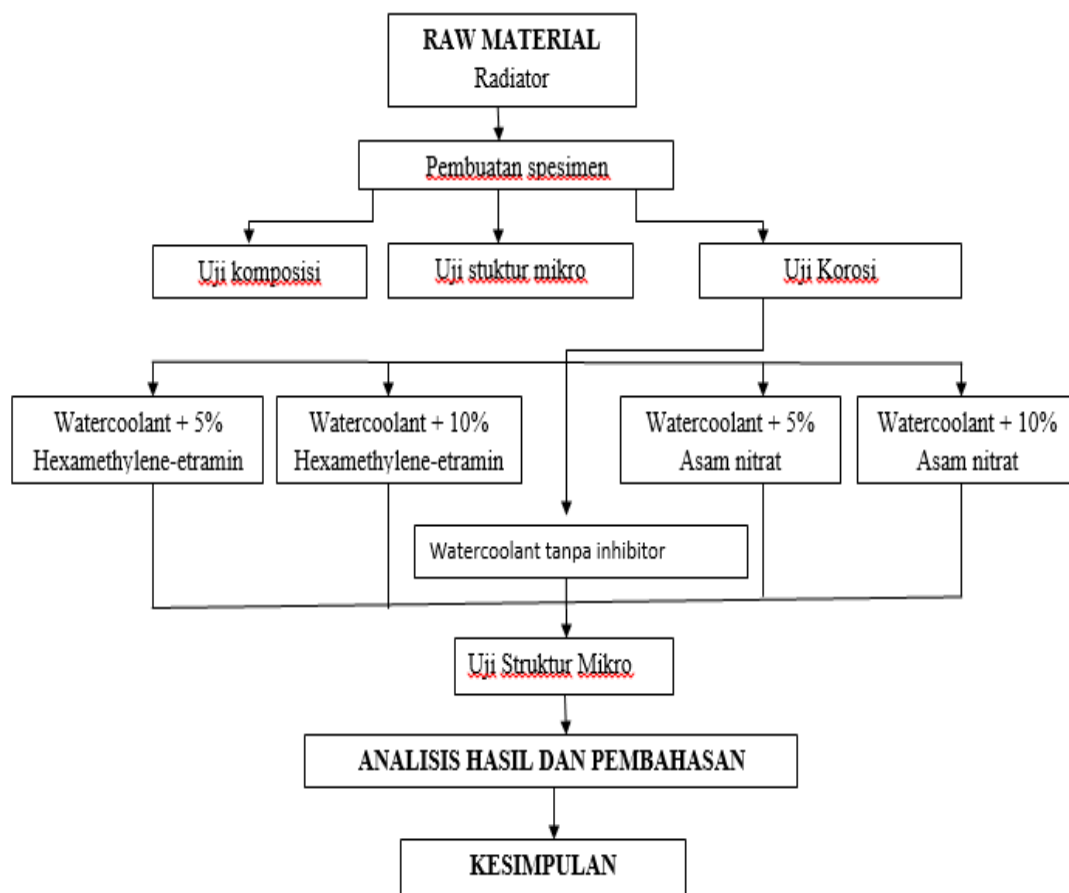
RAW MATERIAL
Radiator

Pembuatan spesimen

Uji komposisi

Uji stuktur mikro

Uji Korosi

Watercoolant + 5%
Hexamethylene-etramin

Watercoolant + 10%
Hexamethylene-etramin

Watercoolant + 5%
Asam nitrat

Watercoolant + 10%
Asam nitrat

Watercoolant tanpa inhibitor

Uji Struktur Mikro

ANALISIS HASIL DAN PEMBAHASAN

KESIMPULAN